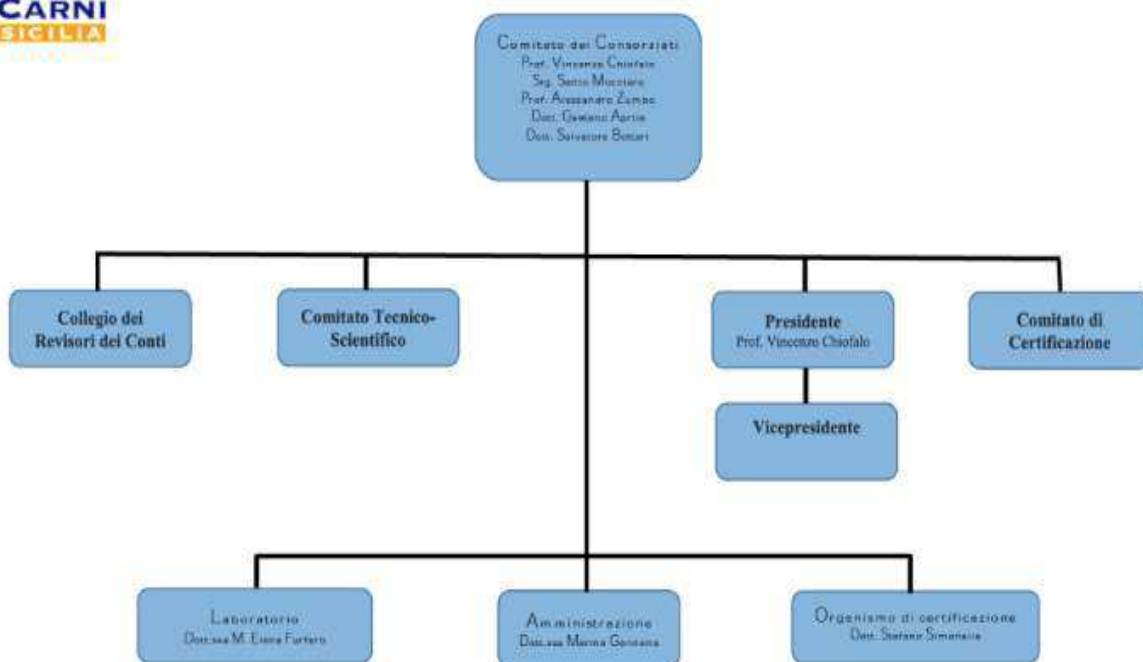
CARNI
SICILIA

Comitato dei Consorziati
Prof. Vincenzo Chiofalo
Sig. Santo Micciara
Prof. Alessandro Zumbo
Dott. Gaetano Aprile
Dott. Salvatore Bottari

Collegio dei Revisori dei Conti

Comitato Tecnico-Scientifico

Presidente
Prof. Vincenzo Chiofalo

Comitato di Certificazione

Vicepresidente

Laboratorio
Dott.ssa M. Elena Furfaro

Amministrazione
Dott.ssa Marina Gennaro

Organismo di certificazione
Dott. Stefano Simonella